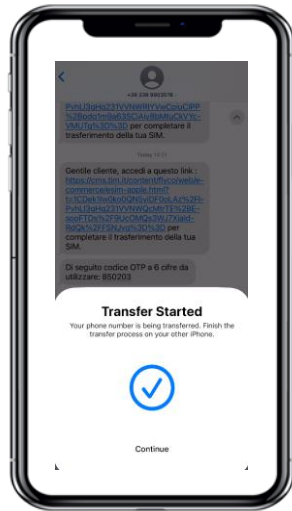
+39 339 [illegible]

PvhL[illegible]VVNWRlYYwCpruClPP%2Bodn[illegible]VMU7g%3D%3D per completare il trasferimento della tua SIM.

Today 14:21

Gentile cliente, accedi a questo link : https://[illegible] per completare il trasferimento della tua SIM.

Di seguito codice OTP a 6 cifre da utilizzare: 850203

Transfer Started

Your phone number is being transferred. Finish the transfer process on your other iPhone.

Continue